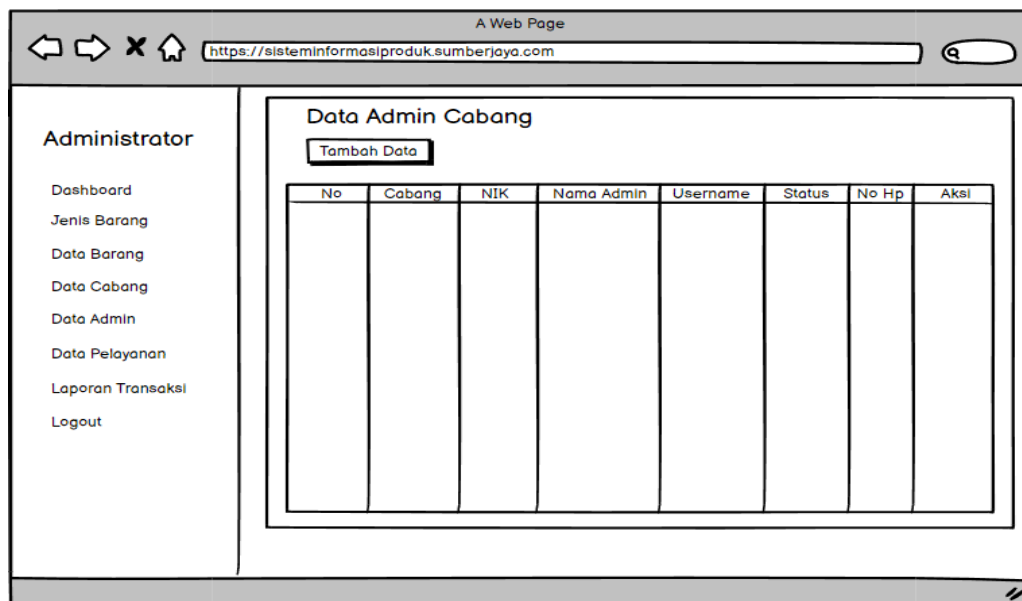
A Web Page

https://sisteminformasiproduk.sumberjaya.com

Administrator

Dashboard
Jenis Barang
Data Barang
Data Cabang
Data Admin
Data Pelayanan
Laporan Transaksi
Logout

Data Admin Cabang

Tambah Data

| No | Cabang | NIK | Nama Admin | Username | Status | No Hp | Aksi |
|---|---|---|---|---|---|---|---|
| | | | | | | | |